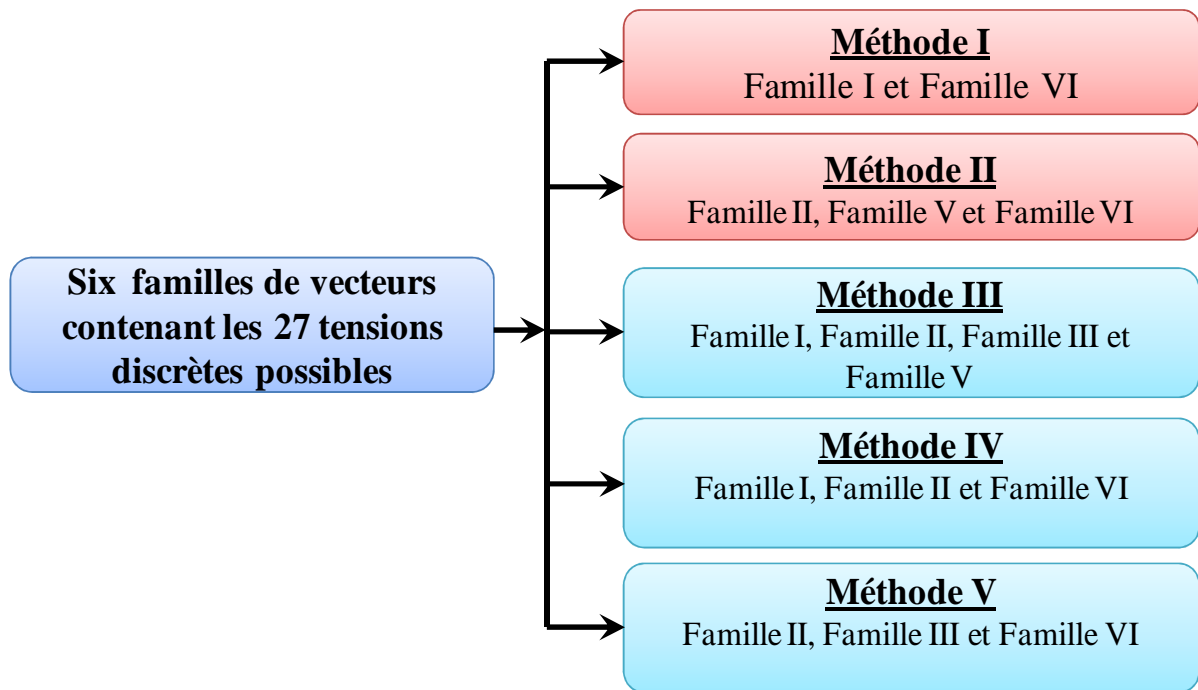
Six familles de vecteurs contenant les 27 tensions discrètes possibles

Méthode I
Famille I et Famille VI

Méthode II
Famille II, Famille V et Famille VI

Méthode III
Famille I, Famille II, Famille III et Famille V

Méthode IV
Famille I, Famille II et Famille VI

Méthode V
Famille II, Famille III et Famille VI